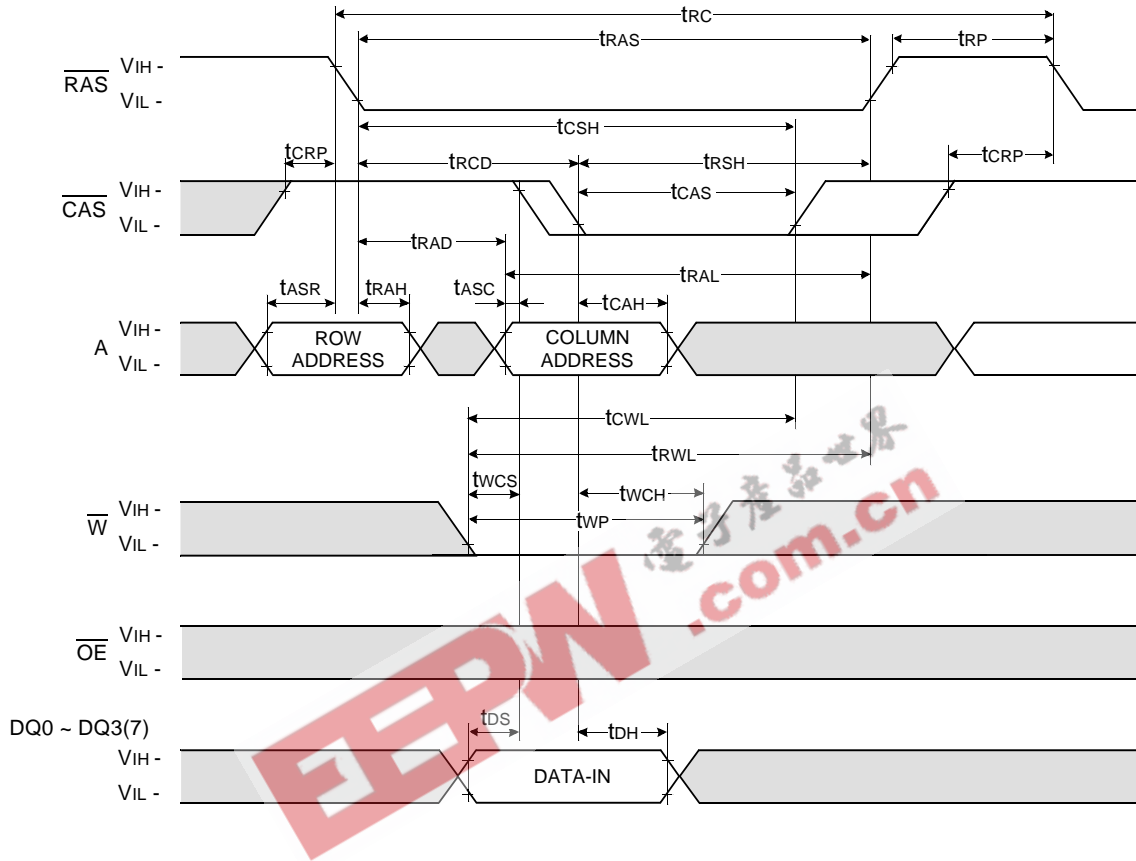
$t_{RC}$
$t_{RAS}$
$t_{RP}$
$\overline{RAS}$ $V_{IH}$ -
$V_{IL}$ -
$t_{CSH}$
$t_{CRP}$
$t_{RCD}$
$t_{RSH}$
$t_{CRP}$
$\overline{CAS}$ $V_{IH}$ -
$V_{IL}$ -
$t_{CAS}$
$t_{RAD}$
$t_{RAL}$
$t_{ASR}$
$t_{RAH}$
$t_{ASC}$
$t_{CAH}$
A $V_{IH}$ -
$V_{IL}$ -
ROW ADDRESS
COLUMN ADDRESS
$t_{CWL}$
$t_{RWL}$
$t_{WCS}$
$t_{WCH}$
$t_{WP}$
$\overline{W}$ $V_{IH}$ -
$V_{IL}$ -
$\overline{OE}$ $V_{IH}$ -
$V_{IL}$ -
DQ0 ~ DQ3(7)
$t_{DS}$
$t_{DH}$
$V_{IH}$ -
$V_{IL}$ -
DATA-IN
电子产品世界
EEPW .com.cn